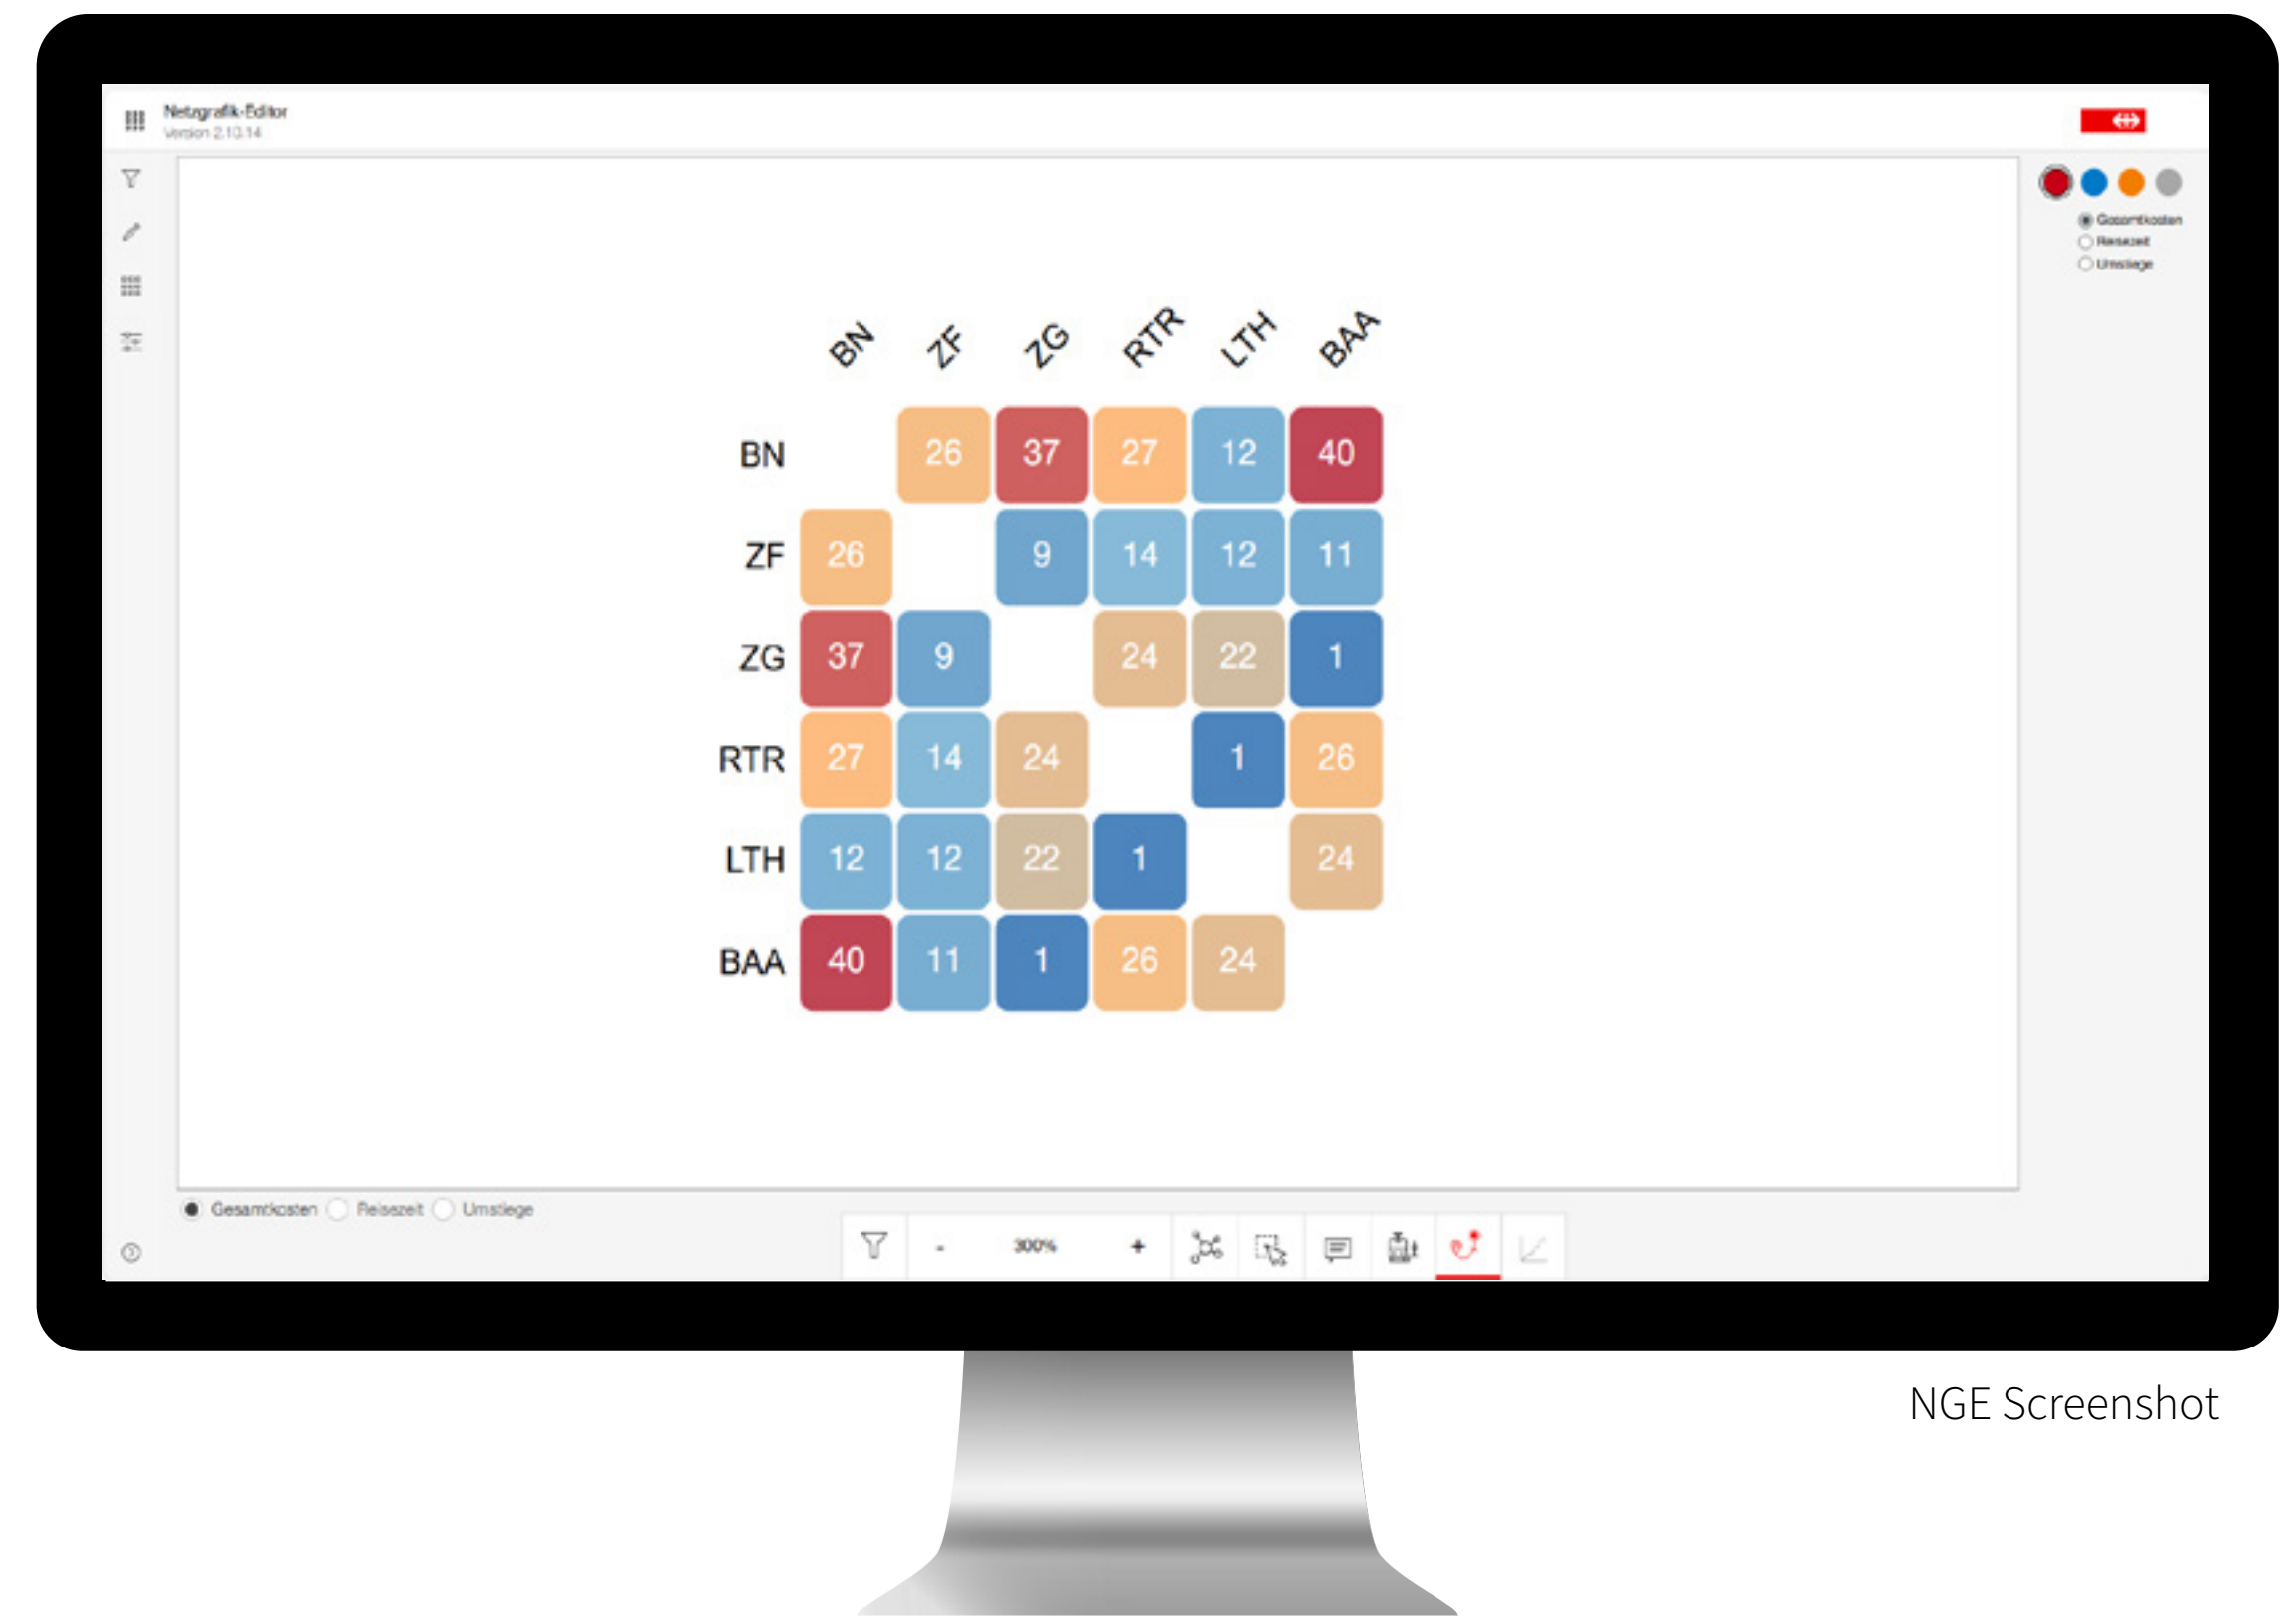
Netzgrafik-Editor
Version 2.10.14

Gesamtkosten
Reisezeit
Umstiege

| | BN | ZF | ZG | RTR | LTH | BAA |
|---|---|---|---|---|---|---|
| BN | | 26 | 37 | 27 | 12 | 40 |
| ZF | 26 | | 9 | 14 | 12 | 11 |
| ZG | 37 | 9 | | 24 | 22 | 1 |
| RTR | 27 | 14 | 24 | | 1 | 26 |
| LTH | 12 | 12 | 22 | 1 | | 24 |
| BAA | 40 | 11 | 1 | 26 | 24 | |

Gesamtkosten Reisezeit Umstiege

- 300% +

NGE Screenshot